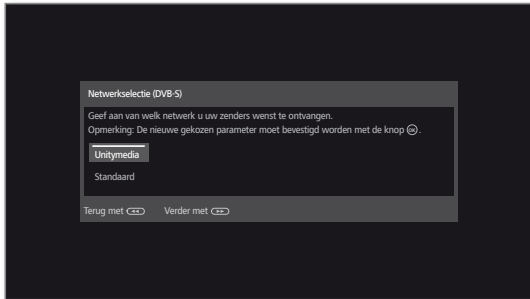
Netwerkselectie (DVB-S)

Geef aan van welk netwerk u uw zenders wenst te ontvangen.
Opmerking: De nieuwe gekozen parameter moet bevestigd worden met de knop OK.

Unitymedia

Standaard

Terug met ◄◄ Verder met ►►